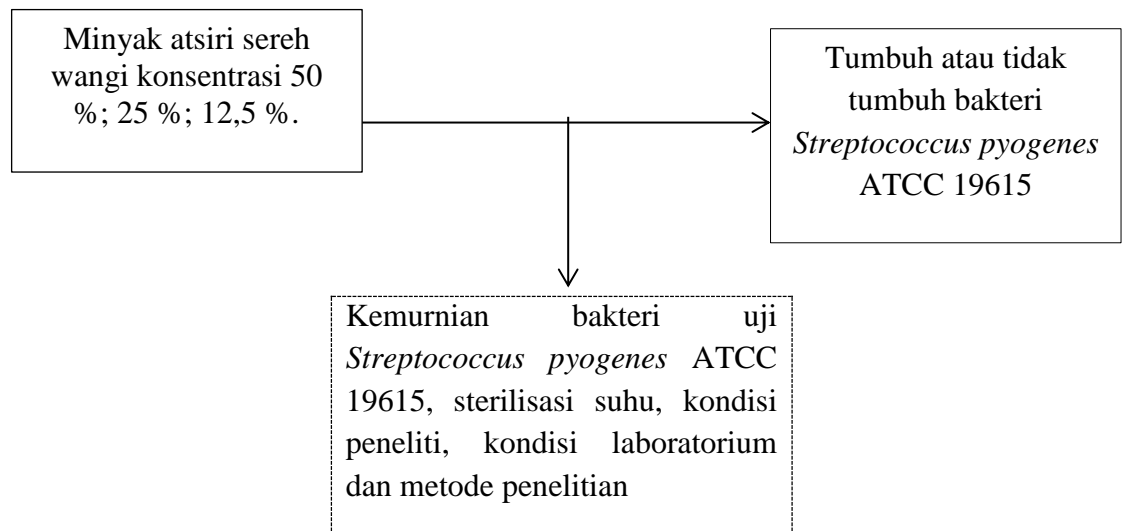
Minyak atsiri sereh wangi konsentrasi 50 %; 25 %; 12,5 %.

Tumbuh atau tidak tumbuh bakteri *Streptococcus pyogenes* ATCC 19615

Kemurnian bakteri uji *Streptococcus pyogenes* ATCC 19615, sterilisasi suhu, kondisi peneliti, kondisi laboratorium dan metode penelitian